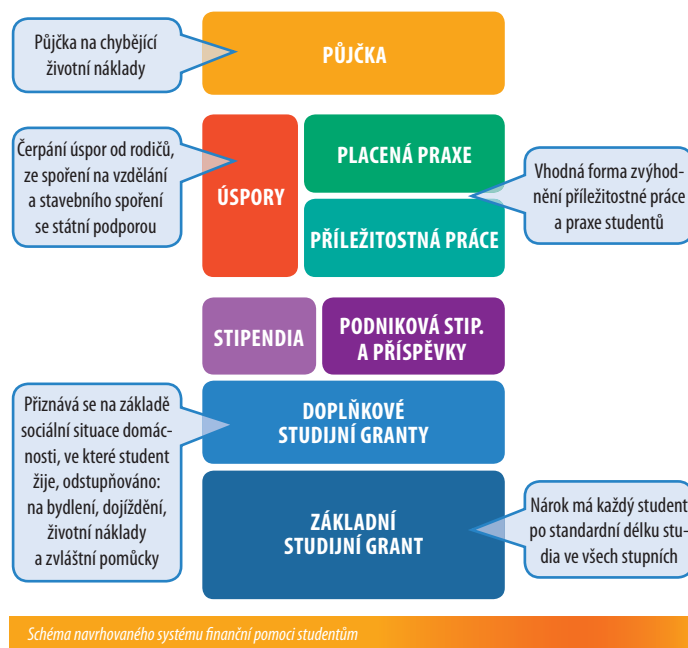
Půjčka na chybějící životní náklady

PŮJČKA

Čerpání úspor od rodičů, ze spoření na vzdělání a stavebního spoření se státní podporou

ÚSPORY

PLACENÁ PRAXE

PŘÍLEŽITOSTNÁ PRÁCE

Vhodná forma zvýhodnění příležitostné práce a praxe studentů

STIPENDIA

PODNIKOVÁ STIP. A PŘÍSPĚVKY

Přiznává se na základě sociální situace domácnosti, ve které student žije, odstupňováno: na bydlení, dojíždění, životní náklady a zvláštní pomůcky

DOPLŇKOVÉ STUDIJNÍ GRANTY

ZÁKLADNÍ STUDIJNÍ GRANT

Nárok má každý student po standardní délku studia ve všech stupních

Schéma navrhovaného systému finanční pomoci studentům